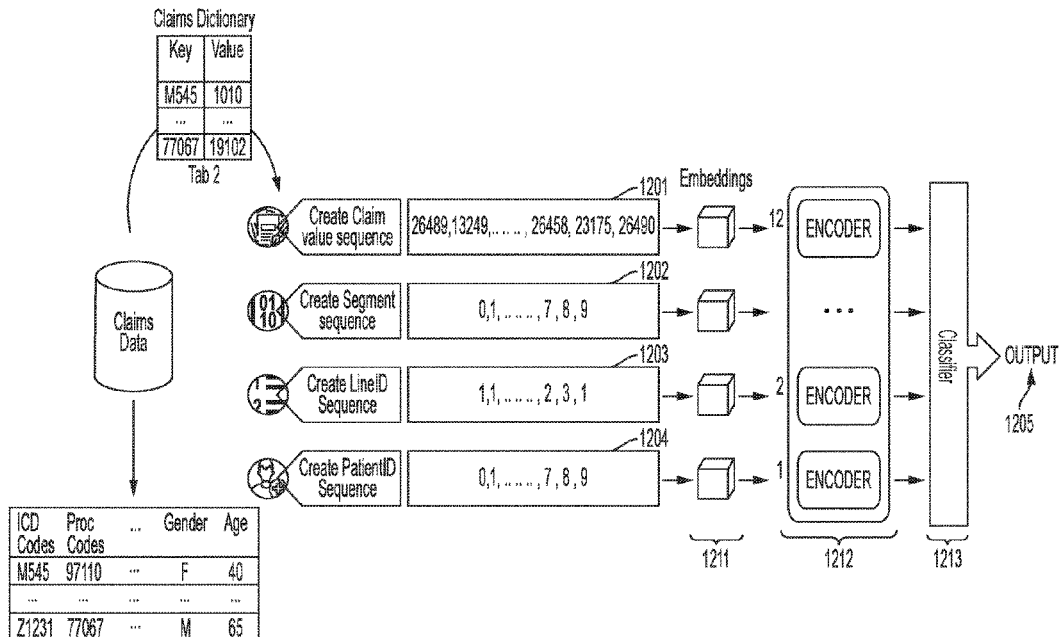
Claims Dictionary

| Key | Value |
|---|---|
| M545 | 1010 |
| ... | ... |
| 77067 | 19102 |

Tab 2

Claims Data

Create Claim value sequence

26489,13249,......, 26458, 23175, 26490

1201

Create Segment sequence

0,1,......, 7, 8, 9

1202

Create LineID Sequence

1,1,......, 2, 3, 1

1203

Create PatientID Sequence

0,1,......, 7, 8, 9

1204

Embeddings

12 ENCODER

...

2 ENCODER

1 ENCODER

Classifier

OUTPUT

1205

1211

1212

1213

| ICD Codes | Proc Codes | ... | Gender | Age |
|---|---|---|---|---|
| M545 | 97110 | ... | F | 40 |
| ... | ... | ... | ... | ... |
| Z1231 | 77067 | ... | M | 65 |